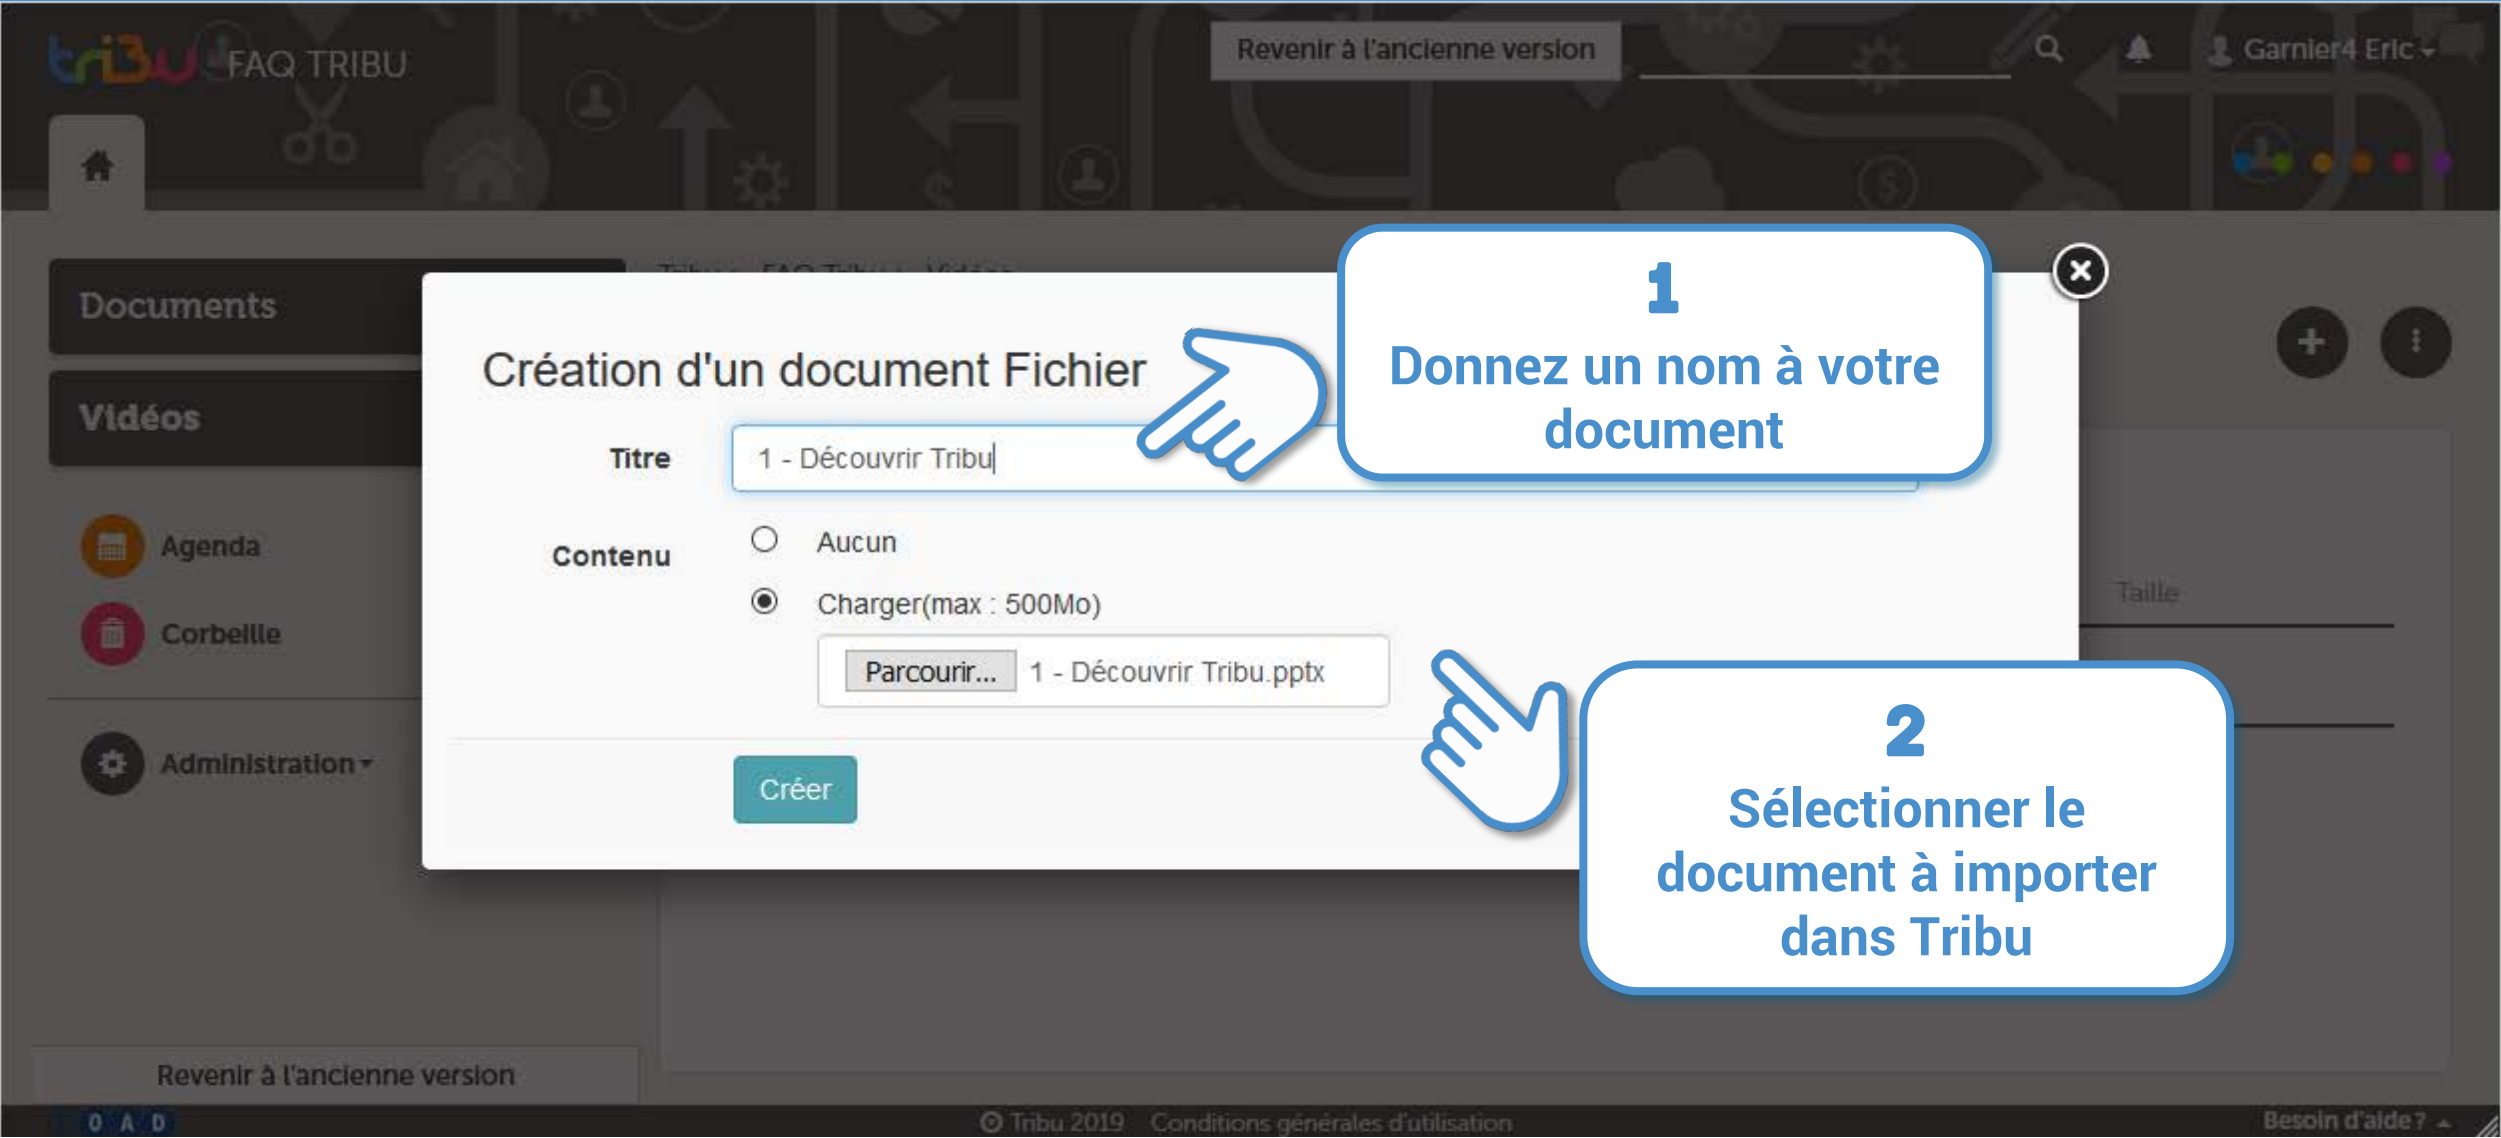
tribu FAQ TRIBU

Revenir à l'ancienne version

Garnier4 Eric

Documents

Vidéos

Agenda

Corbeille

Administration

Revenir à l'ancienne version

Tribu > FAQ Tribu > Vidéos

Taille

Création d'un document Fichier

Titre 1 - Découvrir Tribu

Contenu

Aucun

Charger(max : 500Mo)

Parcourir... 1 - Découvrir Tribu.pptx

Créer

1
Donnez un nom à votre document

2
Sélectionner le document à importer dans Tribu

O A D

© Tribu 2019 Conditions générales d'utilisation

Besoin d'aide?